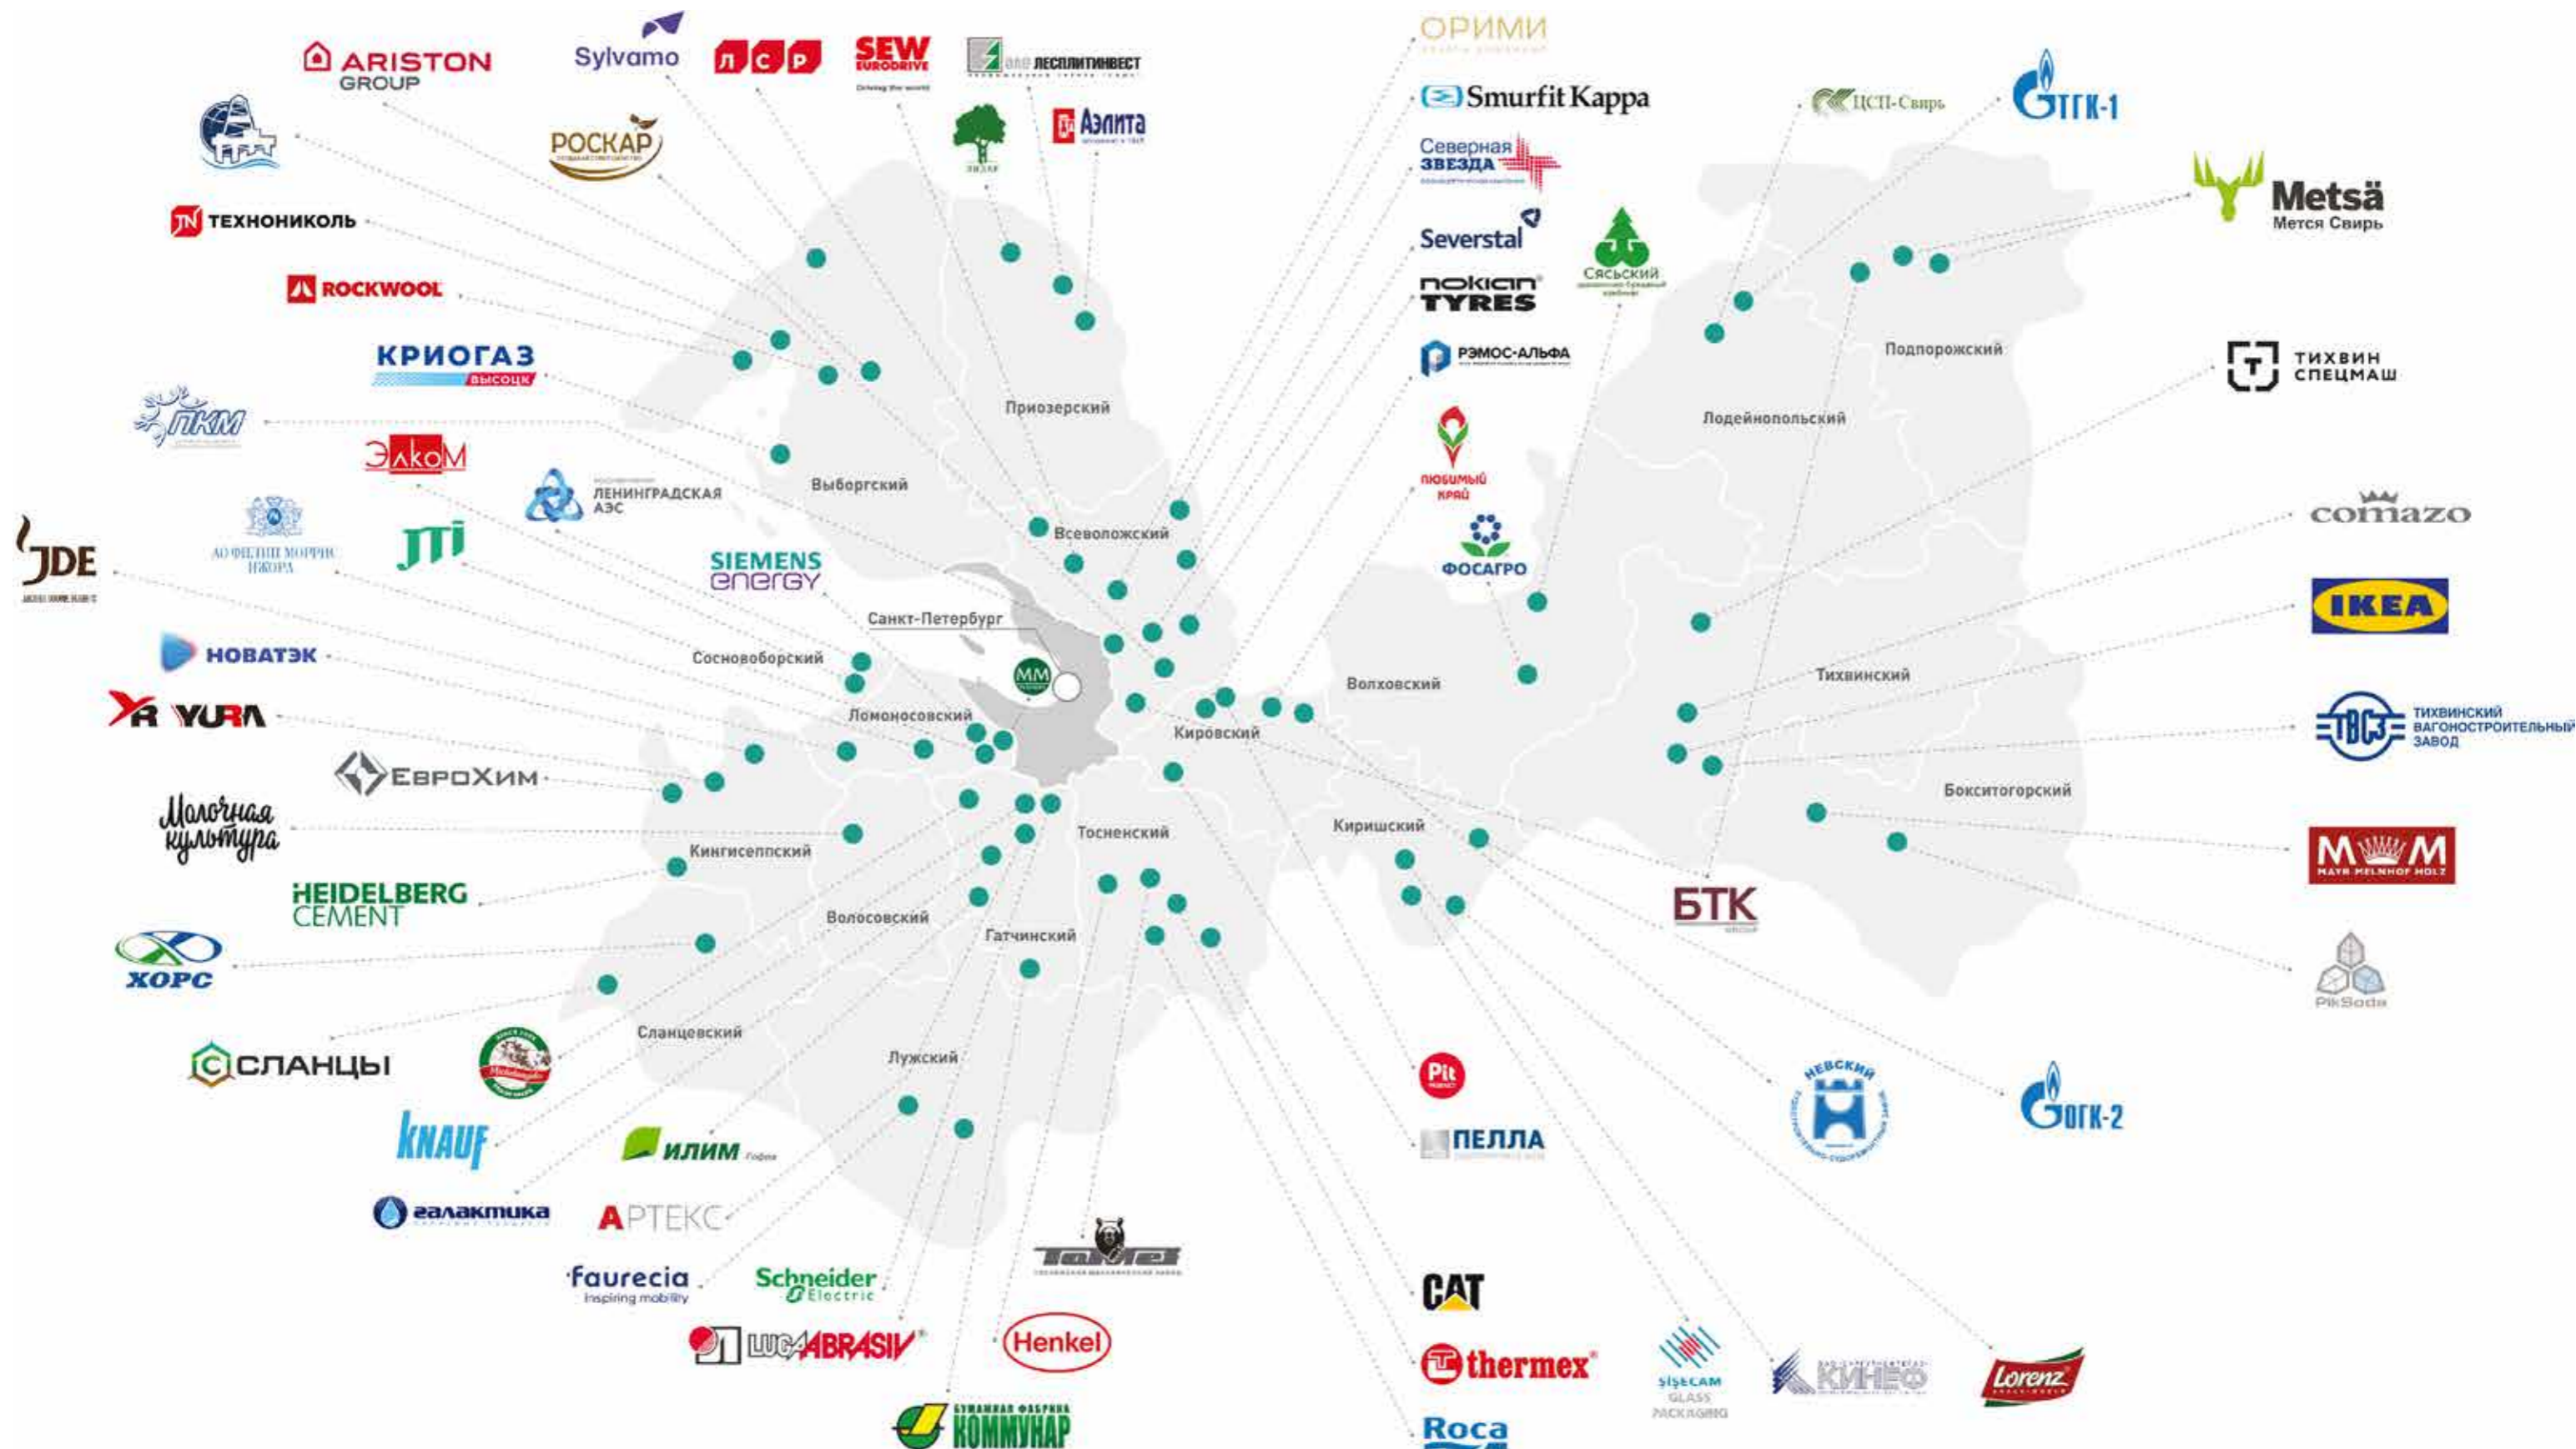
ARISTON GROUP
Sylvamo
ЛСР
SEW EURODRIVE
ЛЕСПЛИТИНВЕСТ
ОРИМИ
Smurfit Kappa
ЦСП-Свирь
ТГК-1
Аэлита
РОСКАР
Северная звезда
Severstal
Metsä
Метсä Свирь
ТЕХНОНИКОЛЬ
ROCKWOOL
nokian TYRES
Сясьский
КРИОГАЗ ВЫСОЦК
РЭМОС-АЛЬФА
Подпорожский
ТИХВИН СПЕЦМАШ
ПКМ
Приозерский
Лодейнопольский
ЭлкоМ
Любимый край
Выборгский
ЛЕНИНГРАДСКАЯ АЭС
Всеволожский
JDE
АО ФИЛИП МОРРИС ИЖОРА
JTI
ФОСАГРО
comazo
SIEMENS energy
IKEA
Санкт-Петербург
НОВАТЭК
Сосновоборский
Волховский
Тихвинский
YURA
Ломоносовский
Кировский
ТИХВИНСКИЙ ВАГОНОСТРОИТЕЛЬНЫЙ ЗАВОД
ЕвроХим
Бокситогорский
Молочная культура
Тосненский
Киришский
Кингисеппский
MMM MAYR MELNHOF HOLZ
HEIDELBERG CEMENT
БТК
Волосовский
Гатчинский
ХОРС
PikSoda
Сланцевский
СЛАНЦЫ
Лужский
Невский
ОГК-2
Pit
KNAUF
ИЛИМ
ПЕЛЛА
галактика
АРТЕКС
Тамез
faurecia Inspiring mobility
Schneider Electric
CAT
LUGA ABRASIV
Henkel
thermex
şişecam GLASS PACKAGING
КИНЕФ
Lorenz
КОММУНАР
Roca